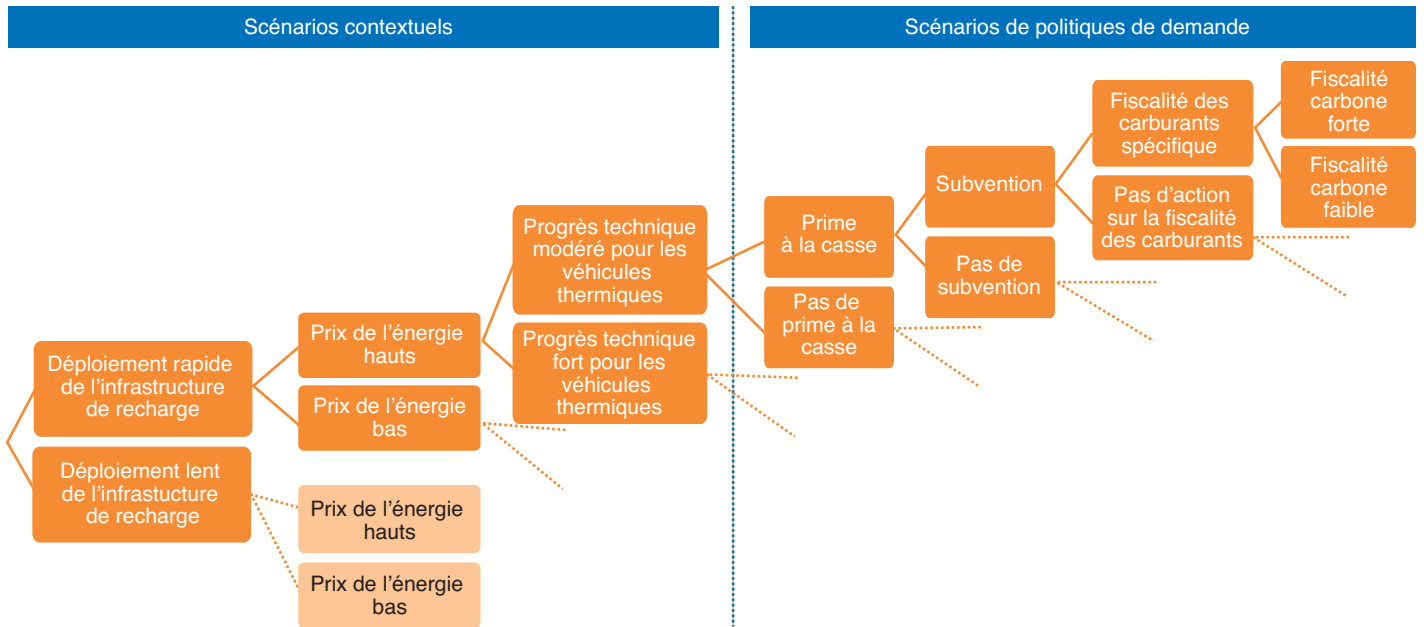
Scénarios contextuels

Scénarios de politiques de demande

Déploiement rapide de l'infrastructure de recharge

Déploiement lent de l'infrastucture de recharge

Prix de l'énergie hauts

Prix de l'énergie bas

Prix de l'énergie hauts

Prix de l'énergie bas

Progrès technique modéré pour les véhicules thermiques

Progrès technique fort pour les véhicules thermiques

Prime à la casse

Pas de prime à la casse

Subvention

Pas de subvention

Fiscalité des carburants spécifique

Pas d'action sur la fiscalité des carburants

Fiscalité carbone forte

Fiscalité carbone faible